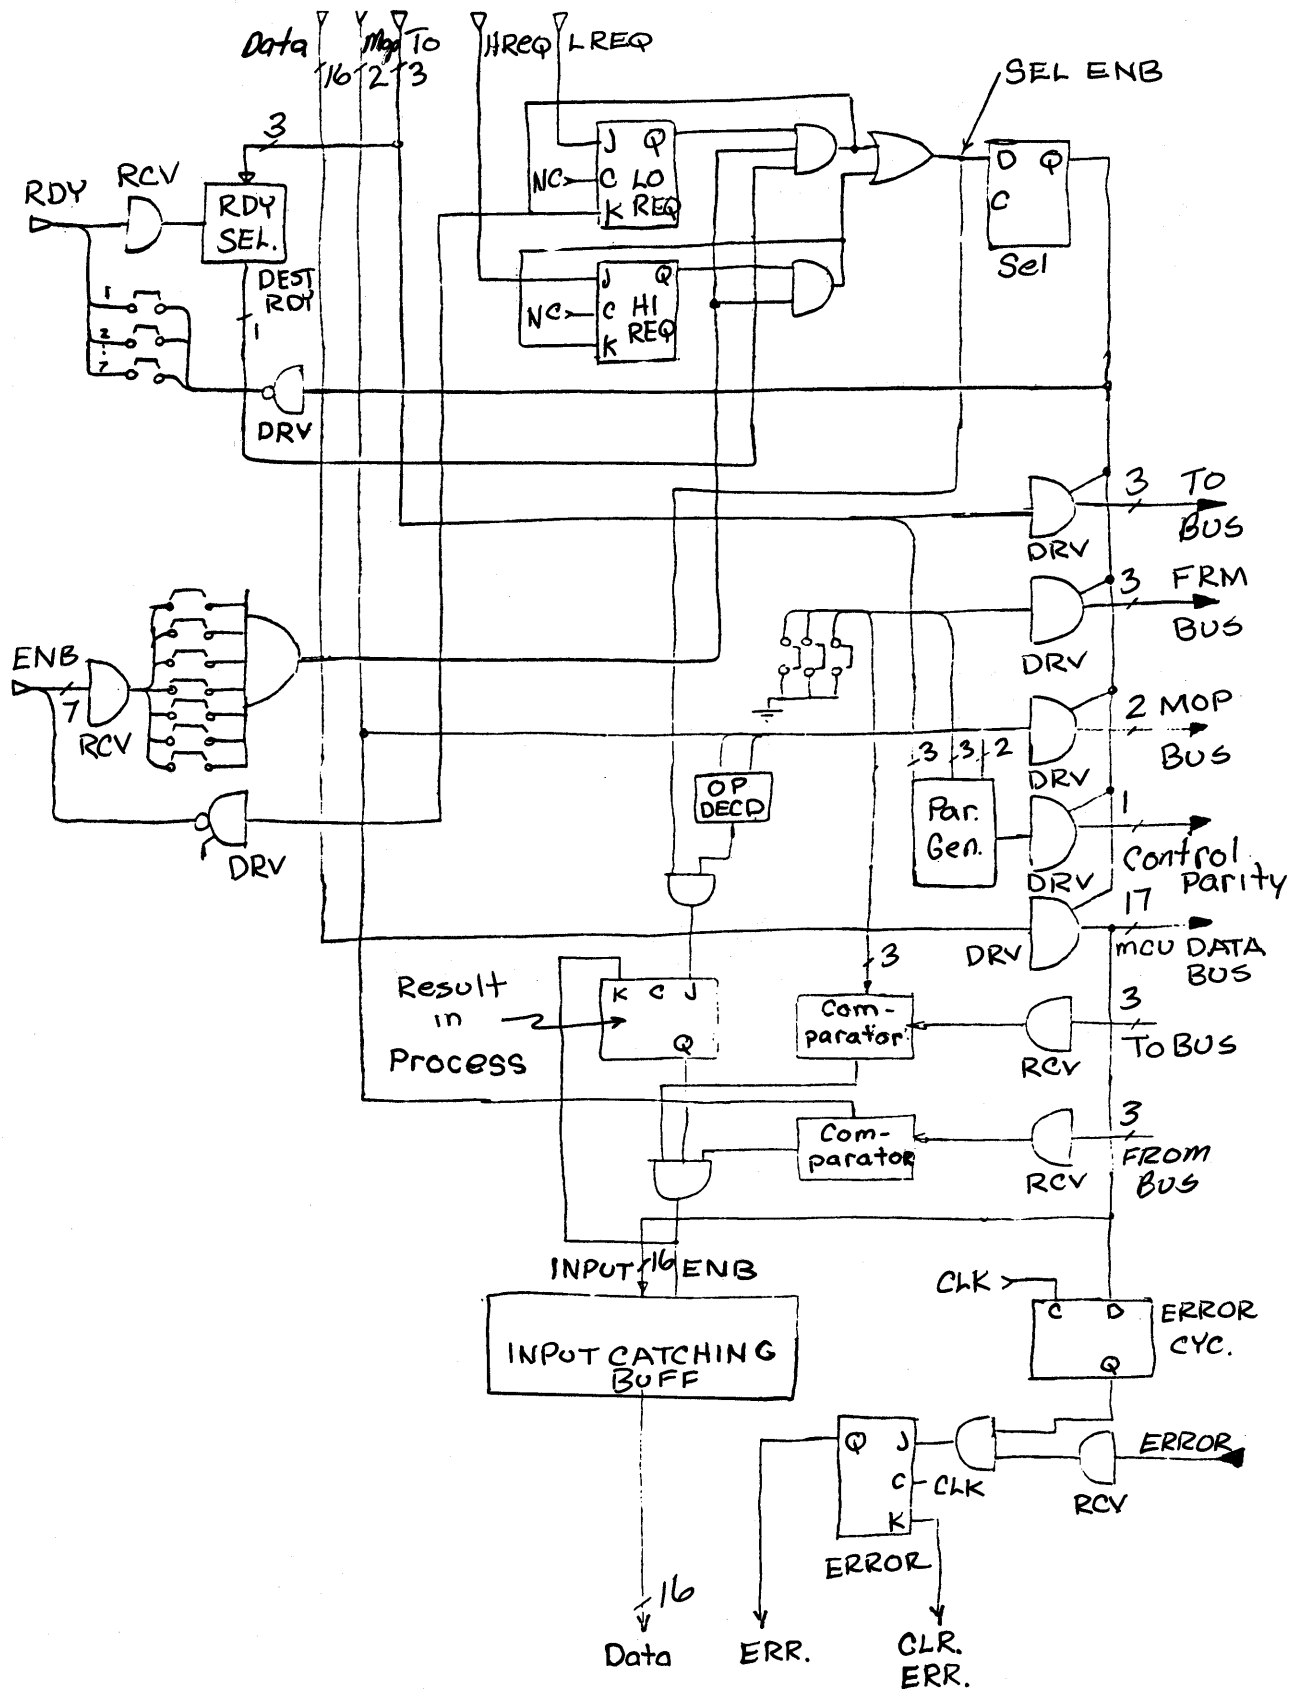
Data 16 Mop 2 To 3
HREQ LREQ
SEL ENB
RDY RCV
3
RDY SEL.
DEST RDY
1
1 2 7
J Q
NC C LO
K REQ
J Q
NC C HI
K REQ
D Q
C
Sel
DRV
3 TO BUS
DRV
3 FRM BUS
DRV
ENB 7 RCV
2 MOP BUS
DRV
OP DECD
3 3 2
Par. Gen.
1
Control Parity
DRV
DRV
17
DRV
mcu DATA BUS
3
Result in Process
K C J
Q
Com-parator
RCV
3
To BUS
Com-parator
RCV
3
FROM BUS
INPUT 16 ENB
CLK
C D
ERROR CYC.
Q
INPUT CATCHING BUFF
Q J
C CLK
K
ERROR
RCV
ERROR
16
Data
ERR.
CLR. ERR.